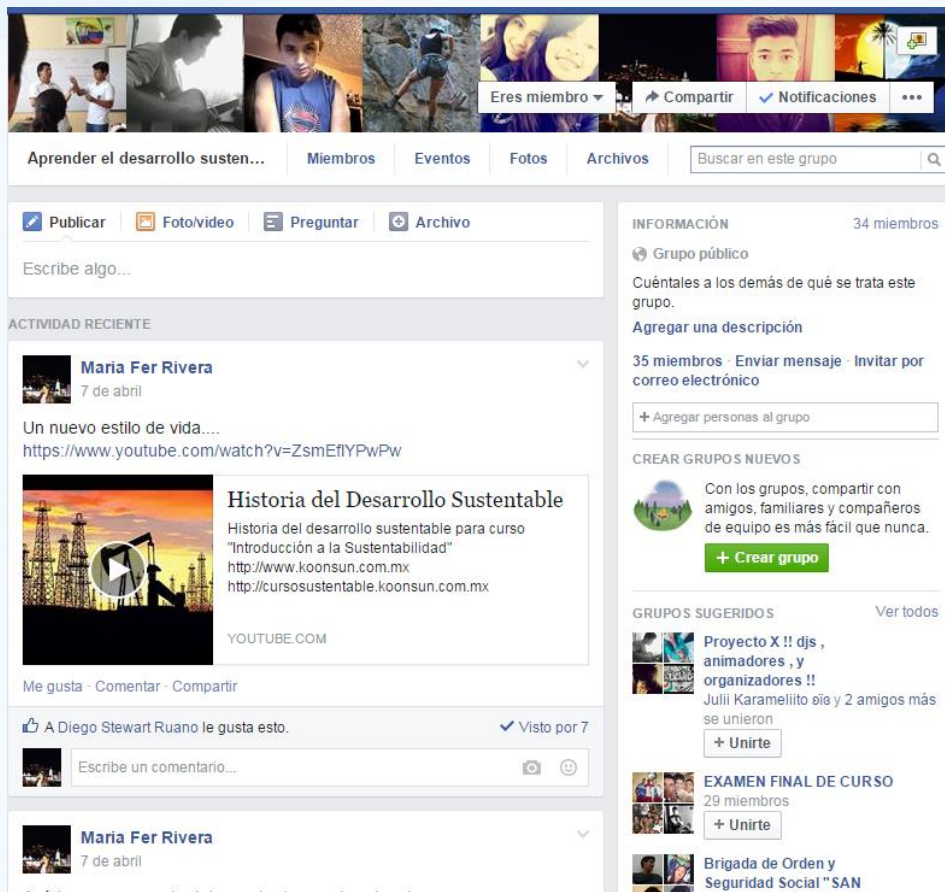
Eres miembro ▾ Compartir ✓ Notificaciones •••

Aprender el desarrollo susten... Miembros Eventos Fotos Archivos Buscar en este grupo

Publicar Foto/video Preguntar Archivo

Escribe algo...

ACTIVIDAD RECIENTE

Maria Fer Rivera
7 de abril

Un nuevo estilo de vida....
https://www.youtube.com/watch?v=ZsmEflYPwPw

Historia del Desarrollo Sustentable
Historia del desarrollo sustentable para curso "Introducción a la Sustentabilidad"
http://www.koonsun.com.mx
http://cursosustentable.koonsun.com.mx

YOUTUBE.COM

Me gusta · Comentar · Compartir

A Diego Stewart Ruano le gusta esto. ✓ Visto por 7

Escribe un comentario...

Maria Fer Rivera
7 de abril

INFORMACIÓN 34 miembros

Grupo público

Cuéntales a los demás de qué se trata este grupo.

Agregar una descripción

35 miembros · Enviar mensaje · Invitar por correo electrónico

+ Agregar personas al grupo

CREAR GRUPOS NUEVOS

Con los grupos, compartir con amigos, familiares y compañeros de equipo es más fácil que nunca.

+ Crear grupo

GRUPOS SUGERIDOS Ver todos

Proyecto X !! djs , animadores , y organizadores !!
Julii Karameliito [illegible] y 2 amigos más se unieron
+ Unirte

EXAMEN FINAL DE CURSO
29 miembros
+ Unirte

Brigada de Orden y Seguridad Social "SAN